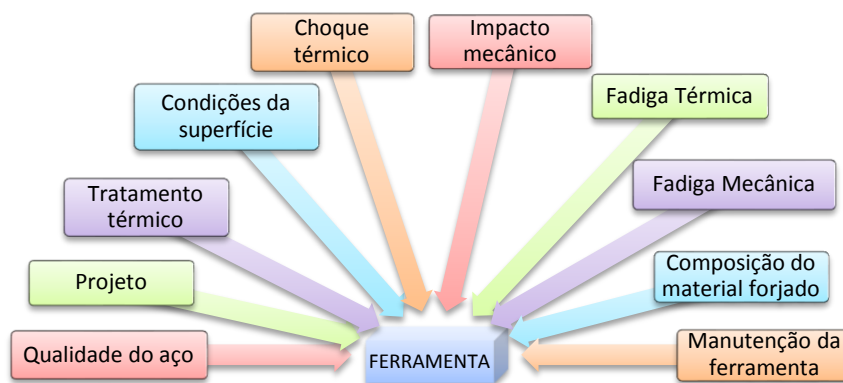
Choque térmico

Impacto mecânico

Condições da superfície

Fadiga Térmica

Tratamento térmico

Fadiga Mecânica

Projeto

Composição do material forjado

Qualidade do aço

FERRAMENTA

Manutenção da ferramenta